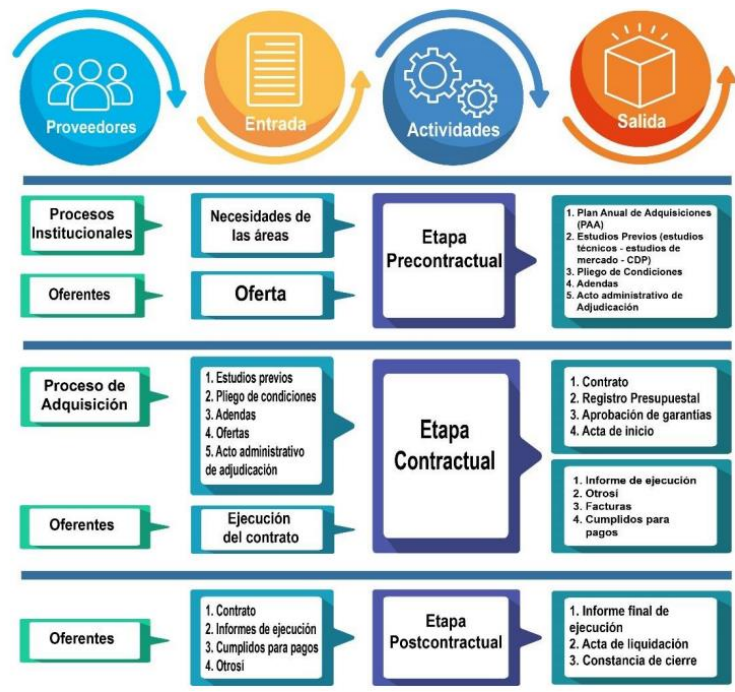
Proveedores

Entrada

Actividades

Salida

Procesos Institucionales

Necesidades de las áreas

Etapa Precontractual

1. Plan Anual de Adquisiciones (PAA)
2. Estudios Previos (estudios técnicos - estudios de mercado - CDP)
3. Pliego de Condiciones
4. Adendas
5. Acto administrativo de Adjudicación

Oferentes

Oferta

Proceso de Adquisición

1. Estudios previos
2. Pliego de condiciones
3. Adendas
4. Ofertas
5. Acto administrativo de adjudicación

Etapa Contractual

1. Contrato
2. Registro Presupuestal
3. Aprobación de garantías
4. Acta de inicio

1. Informe de ejecución
2. Otrosí
3. Facturas
4. Cumplidos para pagos

Oferentes

Ejecución del contrato

Oferentes

1. Contrato
2. Informes de ejecución
3. Cumplidos para pagos
4. Otrosí

Etapa Postcontractual

1. Informe final de ejecución
2. Acta de liquidación
3. Constancia de cierre